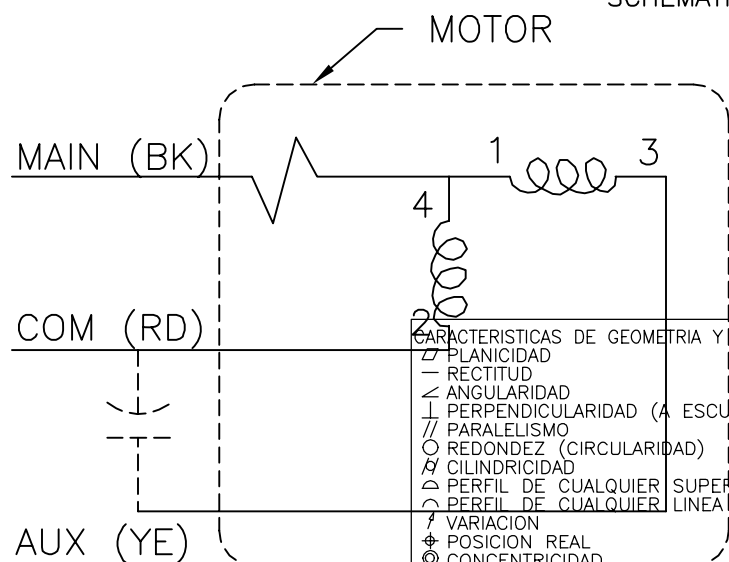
SCHEMATI

MOTOR

MAIN (BK)

1

3

4

2

COM (RD)

AUX (YE)

CARACTERISTICAS DE GEOMETRIA Y
⏥ PLANICIDAD
— RECTITUD
∠ ANGULARIDAD
⊥ PERPENDICULARIDAD (A ESCU
// PARALELISMO
○ REDONDEZ (CIRCULARIDAD)
⌭ CILINDRICIDAD
⌓ PERFIL DE CUALQUIER SUPER
⌒ PERFIL DE CUALQUIER LINEA
↗ VARIACION
⌖ POSICION REAL
◎ CONCENTRICIDAD